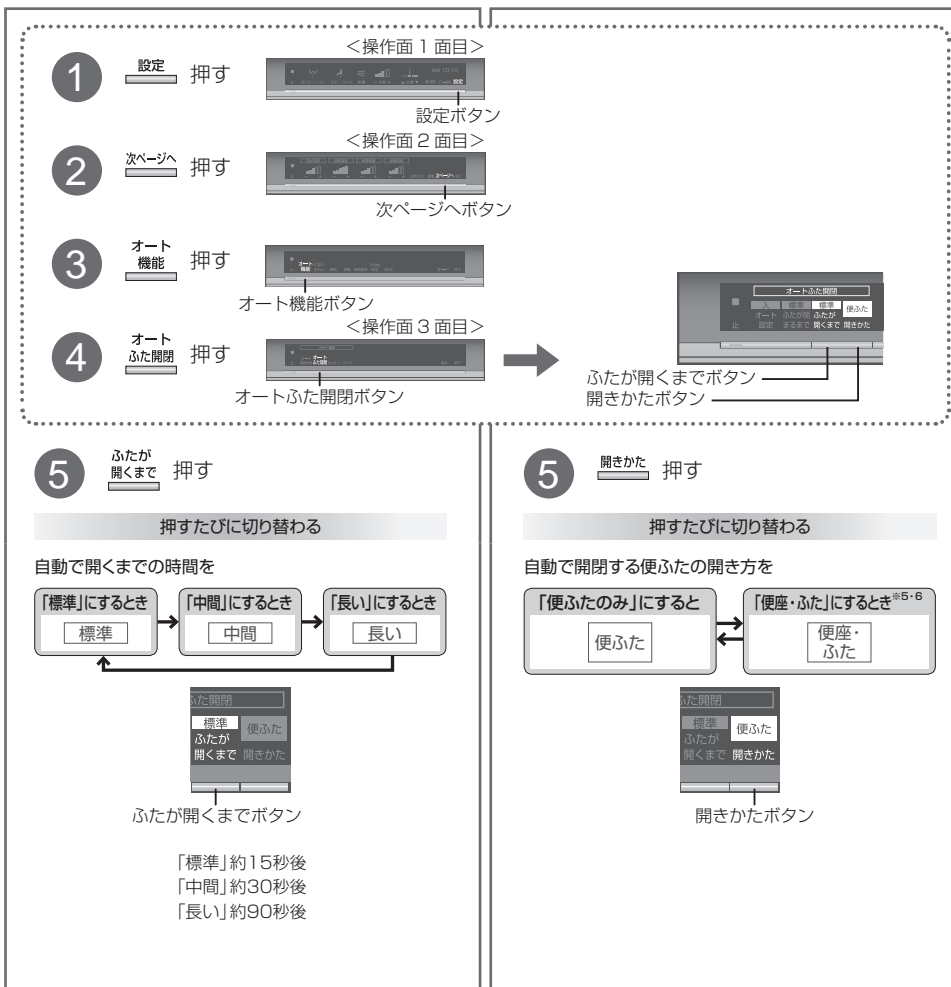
1 設定 押す

<操作面 1 面目>

AM 10:10

設定

設定ボタン

2 次ページへ 押す

<操作面 2 面目>

次ページへ

次ページへボタン

3 オート機能 押す

オート機能ボタン

4 オートふた開閉 押す

<操作面 3 面目>

オートふた開閉ボタン

オートふた開閉

入 標準 標準 便ふた

オート ふたが ふたが

止 設定 まるまで 開くまで 開きかた

ふたが開くまでボタン

開きかたボタン

5 ふたが開くまで 押す

押すたびに切り替わる

自動で開くまでの時間を

| 「標準」にするとき | 「中間」にするとき | 「長い」にするとき |
|---|---|---|
| 標準 | 中間 | 長い |

ふた開閉

標準 便ふた

ふたが

開くまで 開きかた

ふたが開くまでボタン

「標準」約15秒後

「中間」約30秒後

「長い」約90秒後

5 開きかた 押す

押すたびに切り替わる

自動で開閉する便ふたの開き方を

| 「便ふたのみ」にすると | 「便座・ふた」にするとき※5・6 |
|---|---|
| 便ふた | 便座・ふた |

ふた開閉

標準 便ふた

ふたが

開くまで 開きかた

開きかたボタン